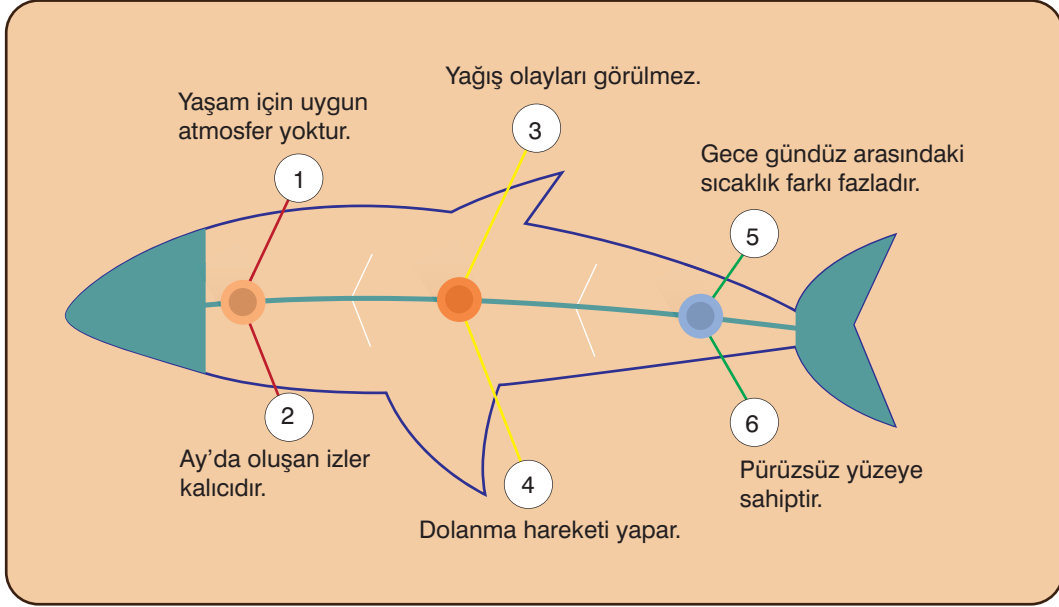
Yağış olayları görülmez.

Yaşam için uygun atmosfer yoktur.

3

1

Gece gündüz arasındaki sıcaklık farkı fazladır.

5

2

6

Ay’da oluşan izler kalıcıdır.

4

Pürüzsüz yüzeye sahiptir.

Dolanma hareketi yapar.